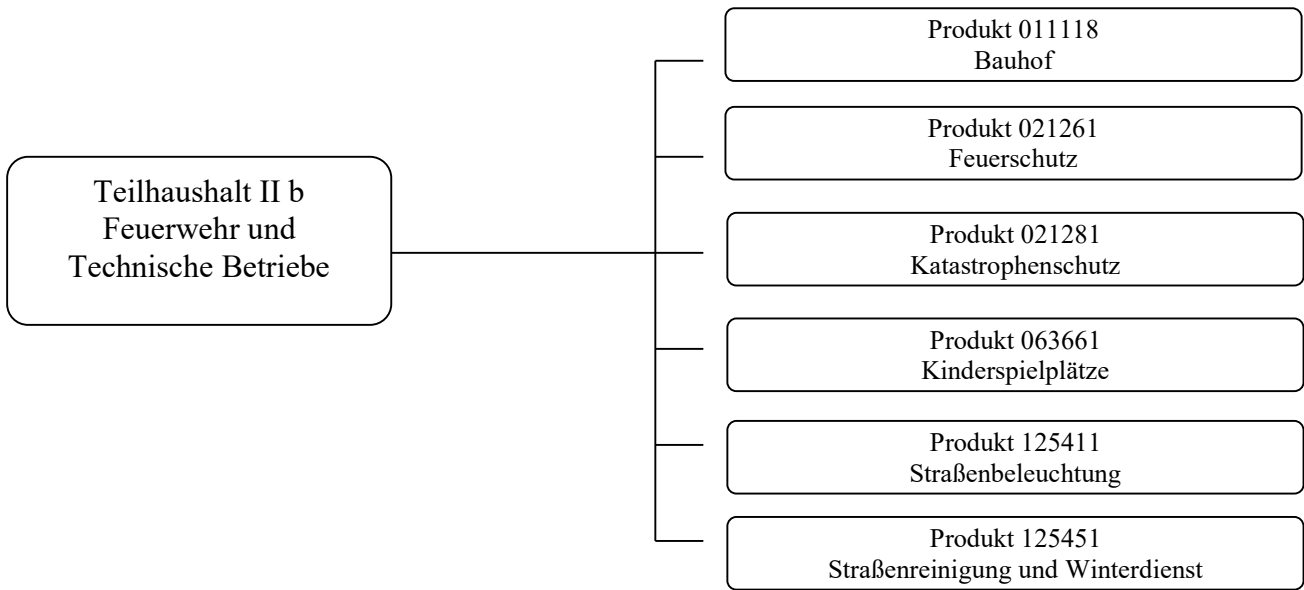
Teilhaushalt II b
Feuerwehr und
Technische Betriebe

Produkt 011118
Bauhof

Produkt 021261
Feuerschutz

Produkt 021281
Katastrophenschutz

Produkt 063661
Kinderspielplätze

Produkt 125411
Straßenbeleuchtung

Produkt 125451
Straßenreinigung und Winterdienst